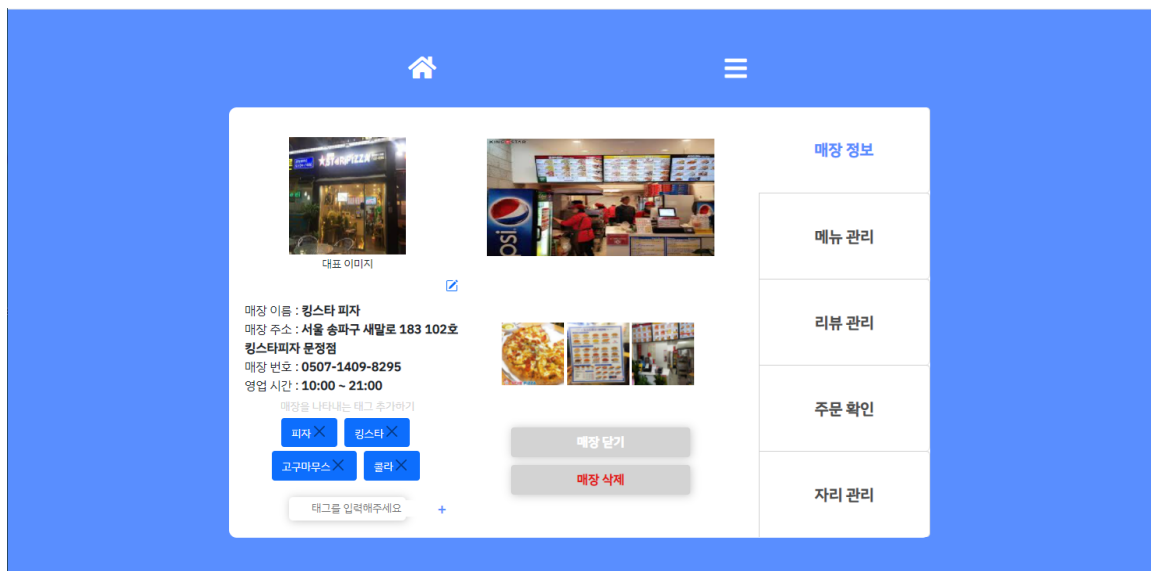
대표 이미지

매장 이름 : 킹스타 피자
매장 주소 : 서울 송파구 새말로 183 102호 킹스타피자 문정점
매장 번호 : 0507-1409-8295
영업 시간 : 10:00 ~ 21:00

매장을 나타내는 태그 추가하기

피자 ✕
킹스타 ✕
고구마무스 ✕
콜라 ✕

태그를 입력해주세요
+

매장 닫기
매장 삭제

매장 정보
메뉴 관리
리뷰 관리
주문 확인
자리 관리